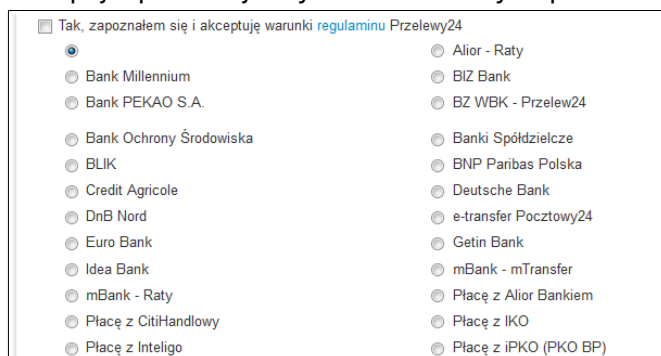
Tak, zapoznałem się i akceptuję warunki regulaminu Przelewy24

| | |
|---|---|
| | Alior - Raty |
| Bank Millennium | BIZ Bank |
| Bank PEKAO S.A. | BZ WBK - Przelew24 |
| Bank Ochrony Środowiska | Banki Spółdzielcze |
| BLIK | BNP Paribas Polska |
| Credit Agricole | Deutsche Bank |
| DnB Nord | e-transfer Pocztowy24 |
| Euro Bank | Getin Bank |
| Idea Bank | mBank - mTransfer |
| mBank - Raty | Płacę z Alior Bankiem |
| Płacę z CitiHandlowy | Płacę z IKO |
| Płacę z Inteligo | Płacę z iPKO (PKO BP) |